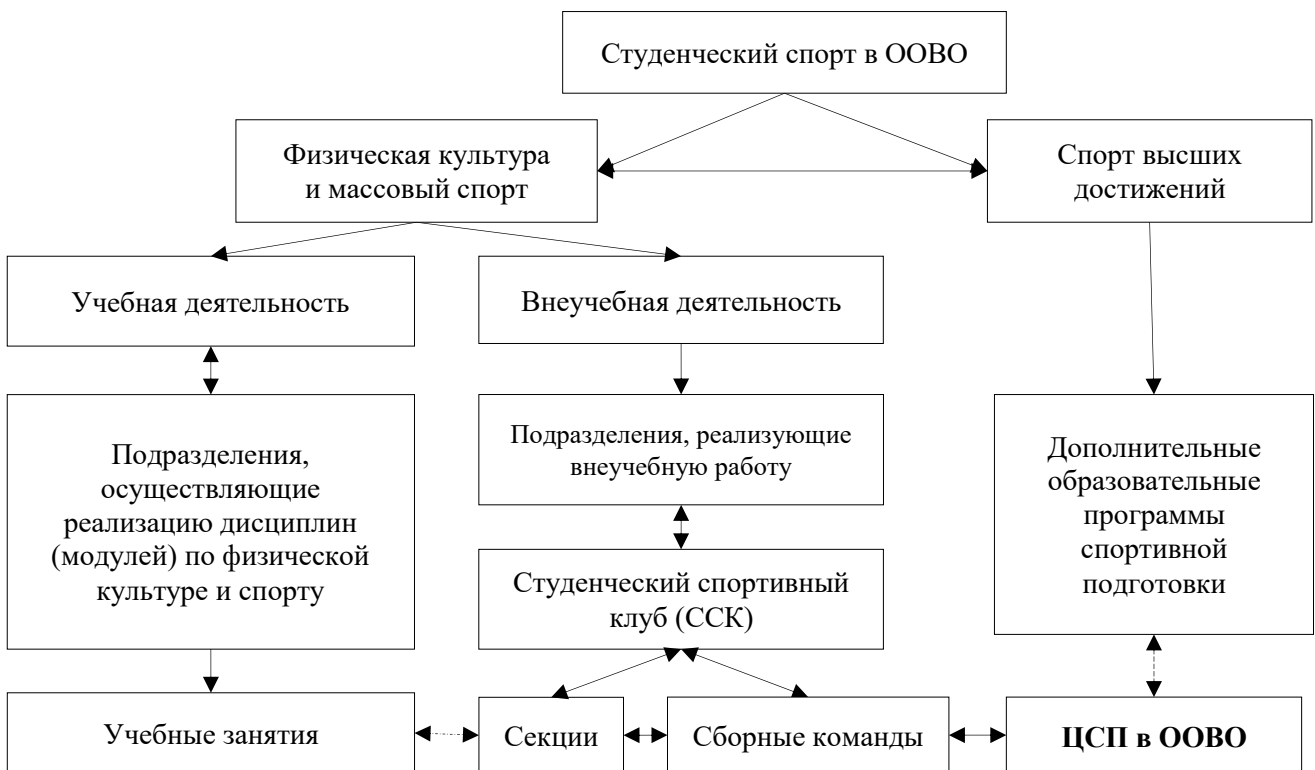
Студенческий спорт в ООВО

Физическая культура и массовый спорт

Спорт высших достижений

Учебная деятельность

Внеучебная деятельность

Подразделения, осуществляющие реализацию дисциплин (модулей) по физической культуре и спорту

Подразделения, реализующие внеучебную работу

Студенческий спортивный клуб (ССК)

Дополнительные образовательные программы спортивной подготовки

Учебные занятия

Секции

Сборные команды

**ЦСП в ООВО**